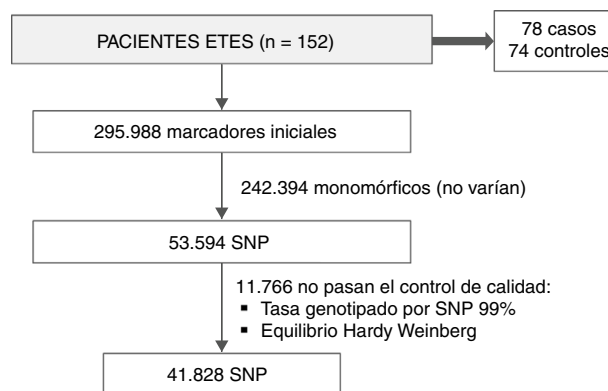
PACIENTES ETES (n = 152)

78 casos
74 controles

295.988 marcadores iniciales

242.394 monomórficos (no varían)

53.594 SNP

11.766 no pasan el control de calidad:
▪ Tasa genotipado por SNP 99%
▪ Equilibrio Hardy Weinberg

41.828 SNP